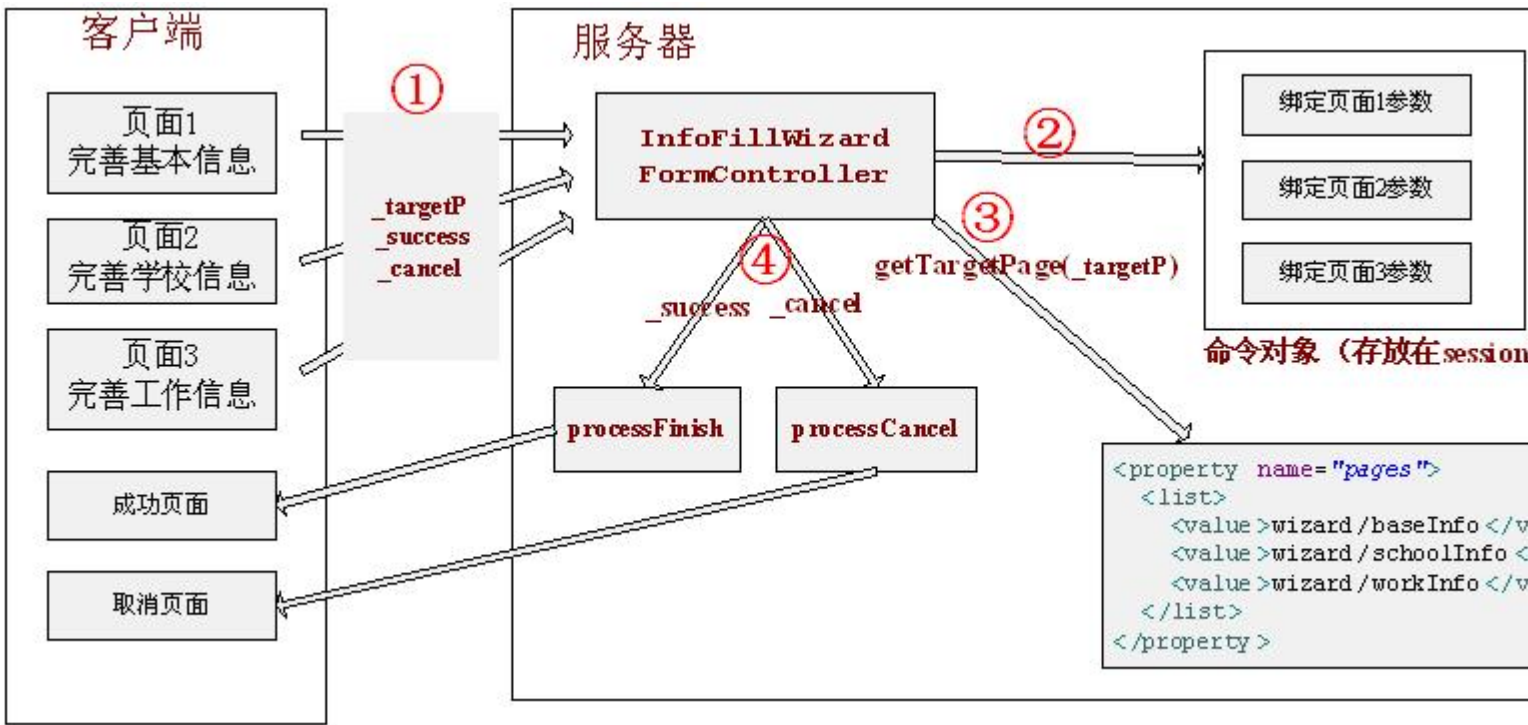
客户端

页面1
完善基本信息

页面2
完善学校信息

页面3
完善工作信息

成功页面

取消页面

①

_targetP
_success
_cancel

服务器

InfoFillWizard
FormController

②

③

④

getTargetPage(_targetP)

_success _cancel

processFinish

processCancel

绑定页面1参数

绑定页面2参数

绑定页面3参数

命令对象（存放在session

<property name="pages">
<list>
<value>wizard/baseInfo</v
<value>wizard/schoolInfo <
<value>wizard/workInfo</v
</list>
</property>